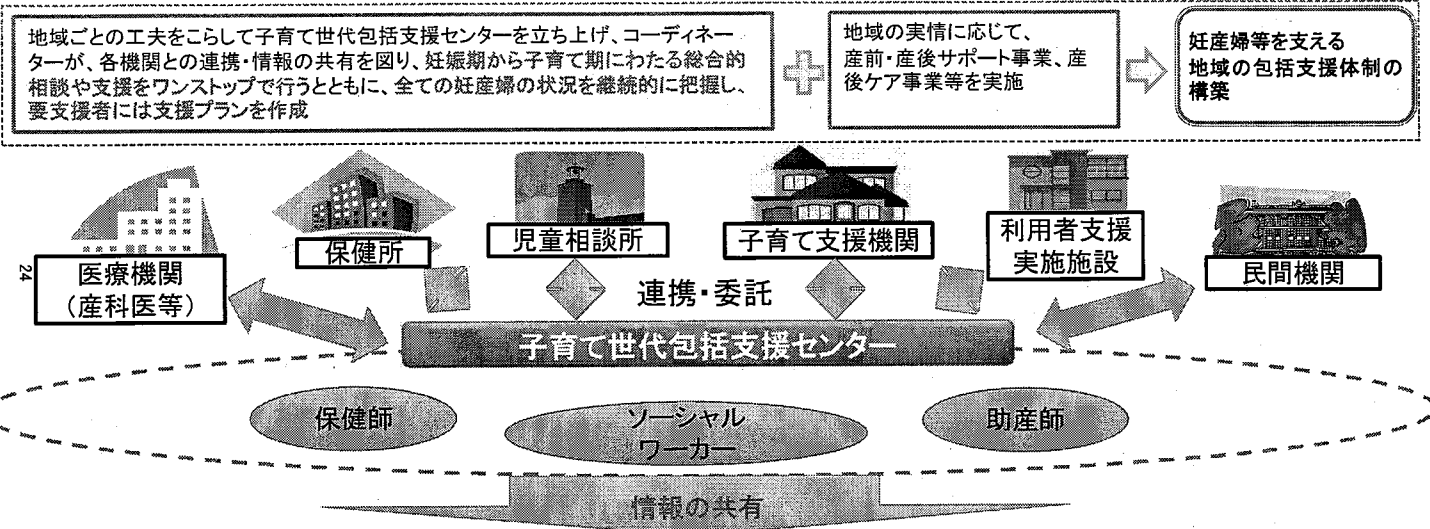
地域ごとの工夫をこらして子育て世代包括支援センターを立ち上げ、コーディネーターが、各機関との連携・情報の共有を図り、妊娠期から子育て期にわたる総合的相談や支援をワンストップで行うとともに、全ての妊産婦の状況を継続的に把握し、要支援者には支援プランを作成

地域の実情に応じて、産前・産後サポート事業、産後ケア事業等を実施

妊産婦等を支える地域の包括支援体制の構築

保健所

児童相談所

子育て支援機関

利用者支援実施施設

24

医療機関（産科医等）

民間機関

連携・委託

子育て世代包括支援センター

保健師

ソーシャルワーカー

助産師

情報の共有